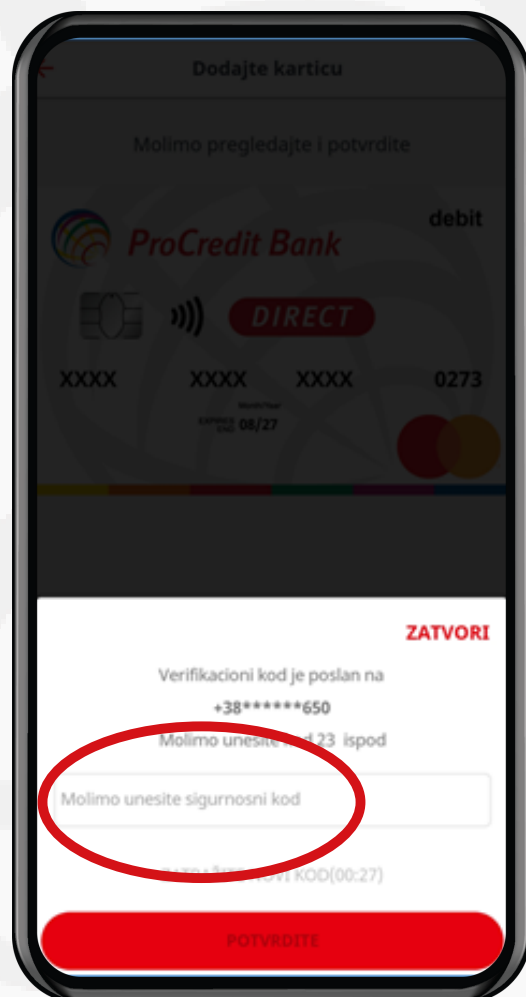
Dodajte karticu

Molimo pregledajte i potvrdite

ProCredit Bank

debit

DIRECT

XXXX XXXX XXXX 0273

Month/Year

EXPIRES END 08/27

ZATVORI

Verifikacioni kod je poslan na

+38******650

Molimo unesite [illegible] 23 ispod

Molimo unesite sigurnosni kod

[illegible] KOD(00:27)

POTVRDITE